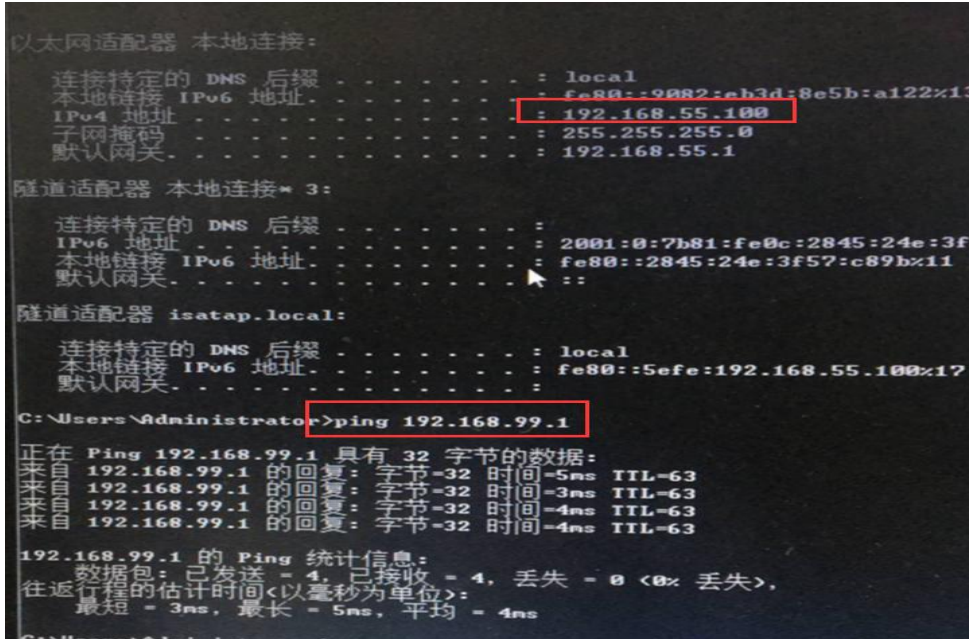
以太网适配器 本地连接:

连接特定的 DNS 后缀 . . . . . . . : local
本地链接 IPv6 地址. . . . . . . . : fe80::9082:eb3d:8e5b:a122%13
IPv4 地址 . . . . . . . . . . . . : 192.168.55.100
子网掩码 . . . . . . . . . . . . : 255.255.255.0
默认网关. . . . . . . . . . . . . : 192.168.55.1

隧道适配器 本地连接* 3:

连接特定的 DNS 后缀 . . . . . . . :
IPv6 地址 . . . . . . . . . . . . : 2001:0:7b81:fe0c:2845:24e:3f
本地链接 IPv6 地址. . . . . . . . : fe80::2845:24e:3f57:c89b%11
默认网关. . . . . . . . . . . . . : ::

隧道适配器 isatap.local:

连接特定的 DNS 后缀 . . . . . . . : local
本地链接 IPv6 地址. . . . . . . . : fe80::5efe:192.168.55.100%17
默认网关. . . . . . . . . . . . . :

C:\Users\Administrator>ping 192.168.99.1

正在 Ping 192.168.99.1 具有 32 字节的数据:
来自 192.168.99.1 的回复: 字节=32 时间=5ms TTL=63
来自 192.168.99.1 的回复: 字节=32 时间=3ms TTL=63
来自 192.168.99.1 的回复: 字节=32 时间=4ms TTL=63
来自 192.168.99.1 的回复: 字节=32 时间=4ms TTL=63

192.168.99.1 的 Ping 统计信息:
数据包: 已发送 = 4, 已接收 = 4, 丢失 = 0 <0% 丢失>,
往返行程的估计时间<以毫秒为单位>:
最短 = 3ms, 最长 = 5ms, 平均 = 4ms